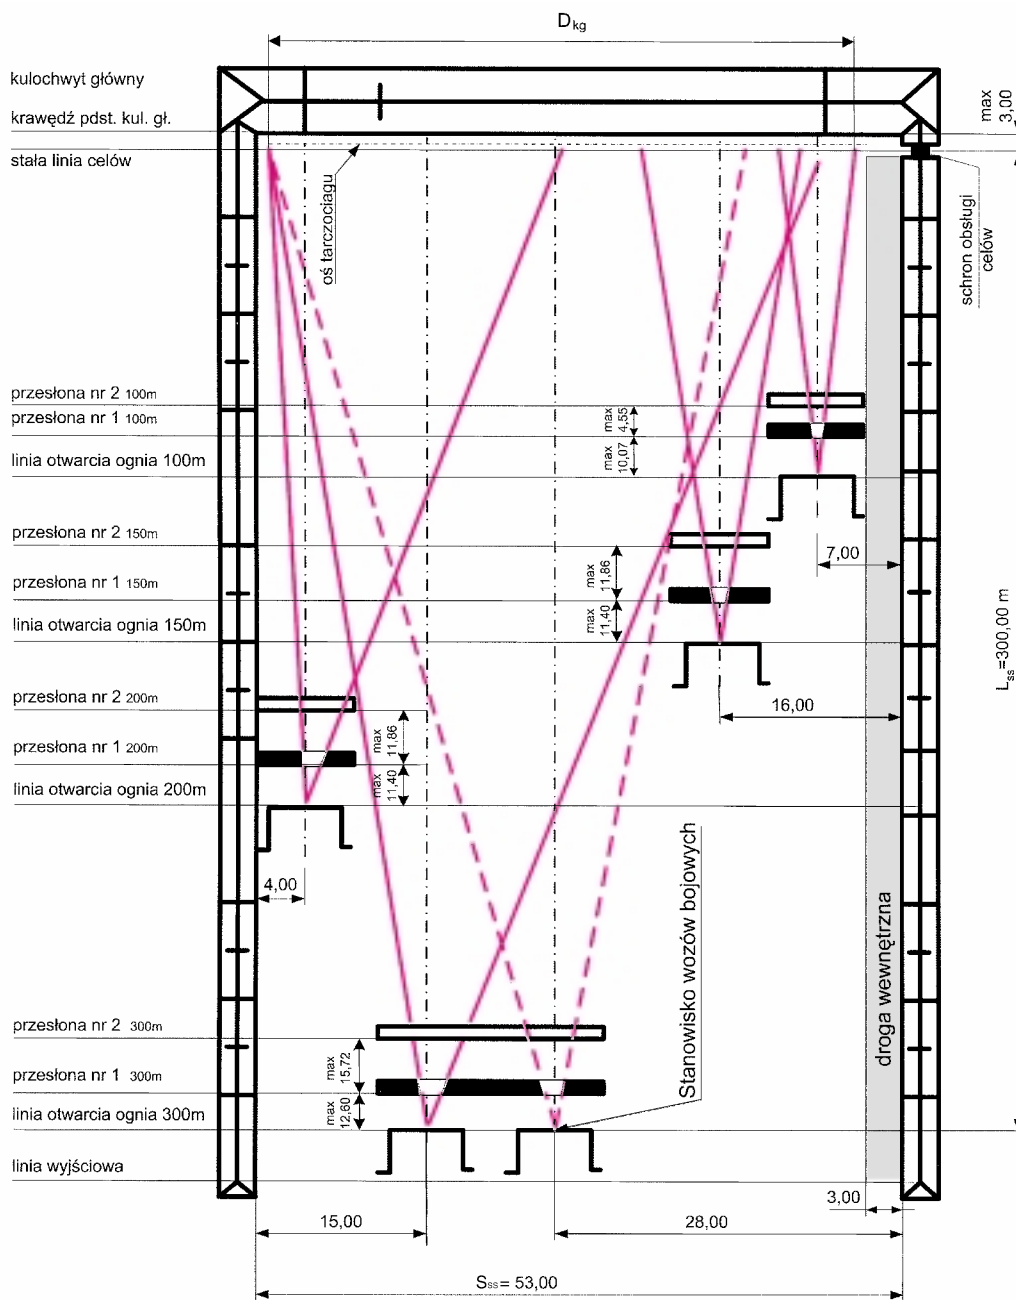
$D_{kg}$

kulochwyt główny

krawędź pdst. kul. gł.

max 3,00

stała linia celów

oś tarczociągu

schron obsługi celów

przesłona nr 2 100m

przesłona nr 1 100m

max 4,55

max 10,07

linia otwarcia ognia 100m

przesłona nr 2 150m

7,00

przesłona nr 1 150m

max 1,86

max 11,40

linia otwarcia ognia 150m

$L_{ss}$=300,00 m

przesłona nr 2 200m

16,00

przesłona nr 1 200m

max 11,86

max 11,40

linia otwarcia ognia 200m

4,00

Stanowisko wozów bojowych

droga wewnętrzna

przesłona nr 2 300m

max 15,72

przesłona nr 1 300m

max 12,60

linia otwarcia ognia 300m

linia wyjściowa

3,00

15,00

28,00

$S_{ss}$= 53,00